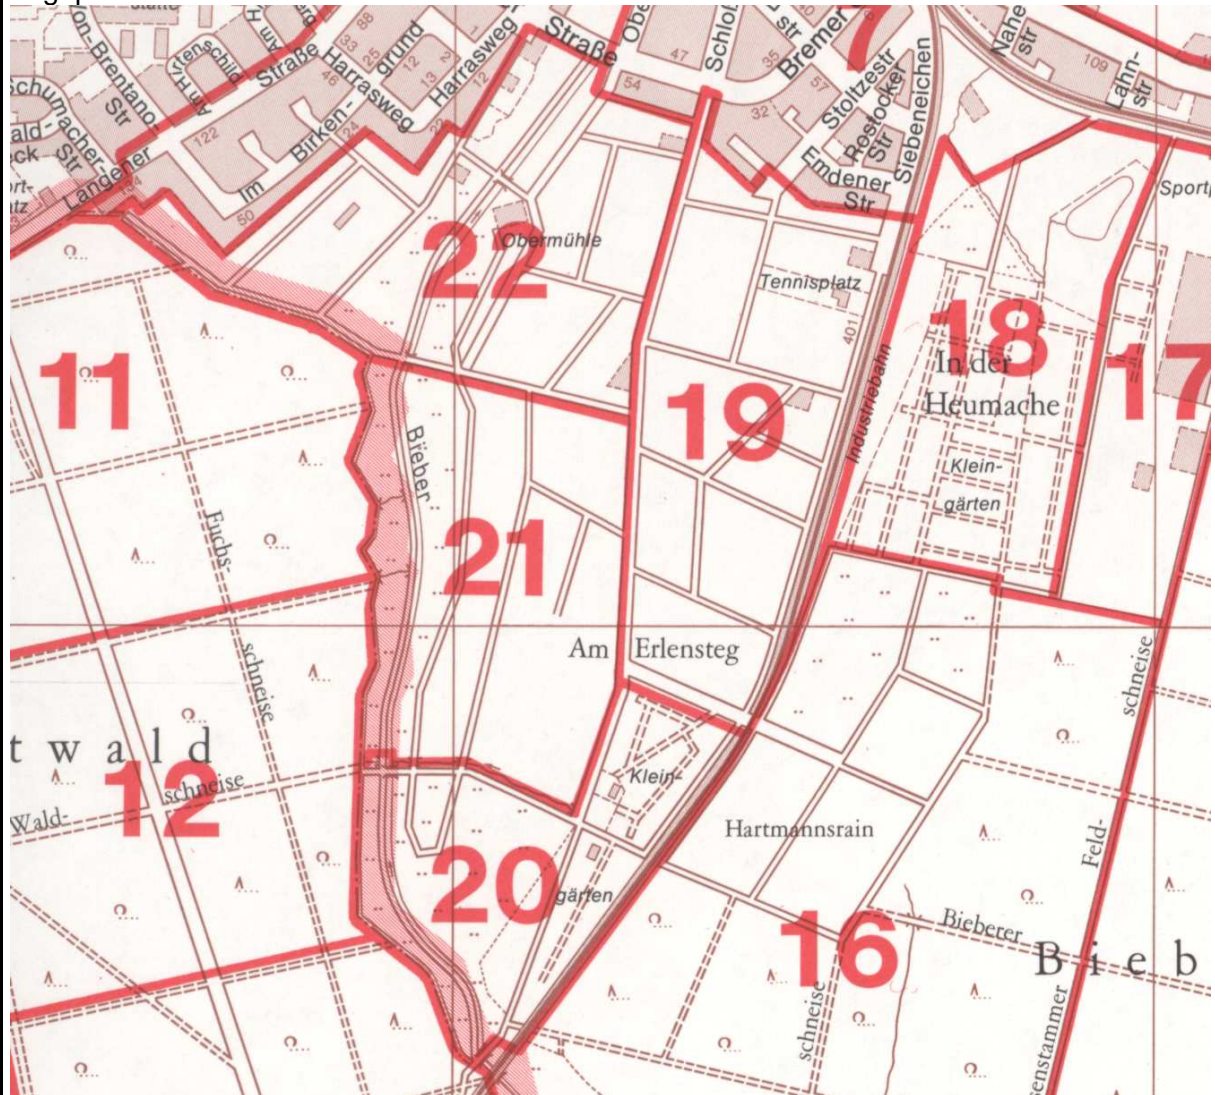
Straße
Ober
47
Schloß
str
Bremer
35
7
Nahe
str
109
Lahn-
str
Schumacher-
Str
Clemens-von-Brentano-
Str
Am Hirtenschild
Am H
Straße
Harrasweg
Harrasweg
grund
88
33
25
46
12
13
2
24
12
Birken-
122
Im
50
Langener
Str
54
32
57
Stoltzestr
Rostocker
Str
Emdener
Str
Siebeneichen
Sport
22
Obermühle
Tennisplatz
401
Industriebahn
18
In der
Heumache
17
11
19
Bieber
Fuchs-
schneise
21
Klein-
gärten
Am Erlensteg
schneise
twald
12
Wald-
schneise
Klein-
gärten
20
Hartmannsrain
Feld-
schneise
16
Bieberer
schneise
Bieb
Heusenstammer